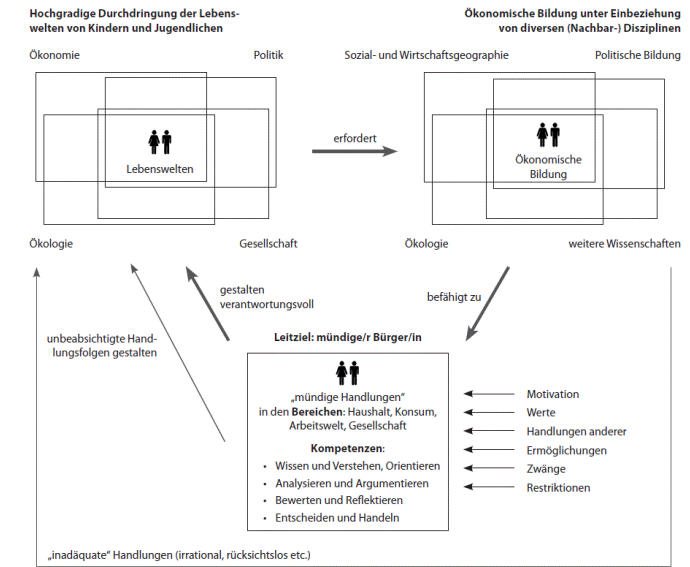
Hochgradige Durchdringung der Lebenswelten von Kindern und Jugendlichen

Ökonomie

Politik

Lebenswelten

Ökologie

Gesellschaft

erfordert

Ökonomische Bildung unter Einbeziehung von diversen (Nachbar-) Disziplinen

Sozial- und Wirtschaftsgeographie

Politische Bildung

Ökonomische Bildung

Ökologie

weitere Wissenschaften

gestalten verantwortungsvoll

befähigt zu

unbeabsichtigte Handlungsfolgen gestalten

Leitziel: mündige/r Bürger/in

„mündige Handlungen" in den Bereichen: Haushalt, Konsum, Arbeitswelt, Gesellschaft

Kompetenzen:

- Wissen und Verstehen, Orientieren
- Analysieren und Argumentieren
- Bewerten und Reflektieren
- Entscheiden und Handeln

Motivation

Werte

Handlungen anderer

Ermöglichungen

Zwänge

Restriktionen

„inadäquate" Handlungen (irrational, rücksichtslos etc.)